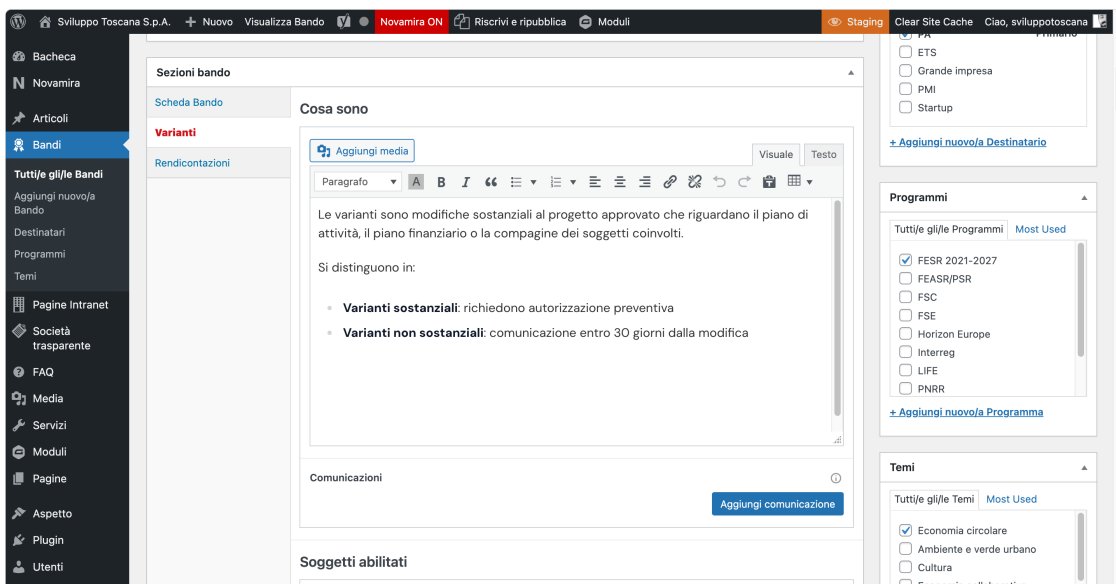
Sviluppo Toscana S.p.A. + Nuovo Visualizza Bando Novamira ON Riscrivi e ripubblica Moduli Staging Clear Site Cache Ciao, sviluppotoscana

Bacheca
Novamira
Articoli
Bandi
Tutti/e gli/le Bandi
Aggiungi nuovo/a Bando
Destinatari
Programmi
Temi
Pagine Intranet
Società trasparente
FAQ
Media
Servizi
Moduli
Pagine
Aspetto
Plugin
Utenti

Sezioni bando

Scheda Bando
Varianti
Rendicontazioni

Cosa sono

Aggiungi media
Visuale Testo
Paragrafo

Le varianti sono modifiche sostanziali al progetto approvato che riguardano il piano di attività, il piano finanziario o la compagine dei soggetti coinvolti.

Si distinguono in:

- **Varianti sostanziali**: richiedono autorizzazione preventiva
- **Varianti non sostanziali**: comunicazione entro 30 giorni dalla modifica

Comunicazioni
Aggiungi comunicazione

Soggetti abilitati

PA Primario
ETS
Grande impresa
PMI
Startup
+ Aggiungi nuovo/a Destinatario

Programmi
Tutti/e gli/le Programmi Most Used
FESR 2021-2027
FEASR/PSR
FSC
FSE
Horizon Europe
Interreg
LIFE
PNRR
+ Aggiungi nuovo/a Programma

Temi
Tutti/e gli/le Temi Most Used
Economia circolare
Ambiente e verde urbano
Cultura
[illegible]